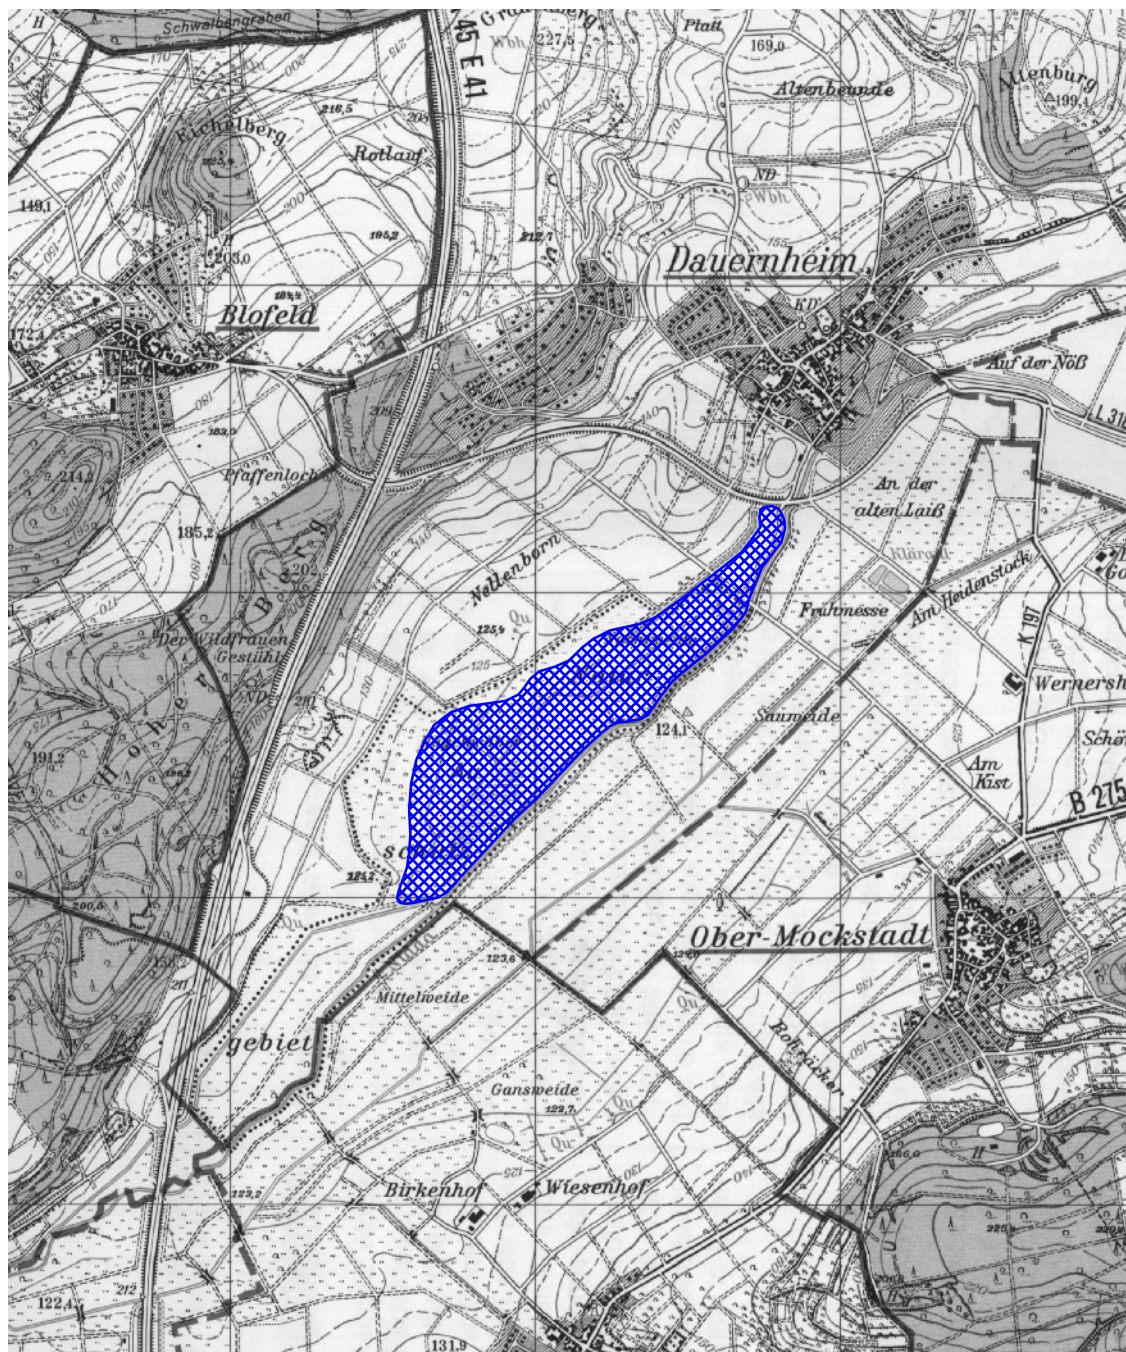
Schwalbengraben
H
45 E 41
Woh 227,5
Platt
169,0
Altenbeunde
Altenburg
199,1
Eichelberg
218,5
Rotlauf
ND
Woh
149,1
195,2
212,7
Dauernheim
203,0
Blofeld
184,2
KD
172,4
Auf der Nöß
L 318
209
214,2
Pfaffenloch
An der alten Laiß
185,2
Berg
202
Nellenborn
Kläranl.
Frühmesse
Am Heidenstock
K 197
Der Wildfrauen Gestühl
125,4
Qu
125
Wernersh
ND
124,1
Sauweide
Schö
191,2
Hoher
Am Kist
B 275
124,1
200,6
Qu
123,6
Ober-Mockstadt
Mittelweide
gebiet
Qu
Gansweide
129,7
Qu
Qu
Rohräcker
Birkenhof
Wiesenhof
123,2
122,4
212
131,9
225